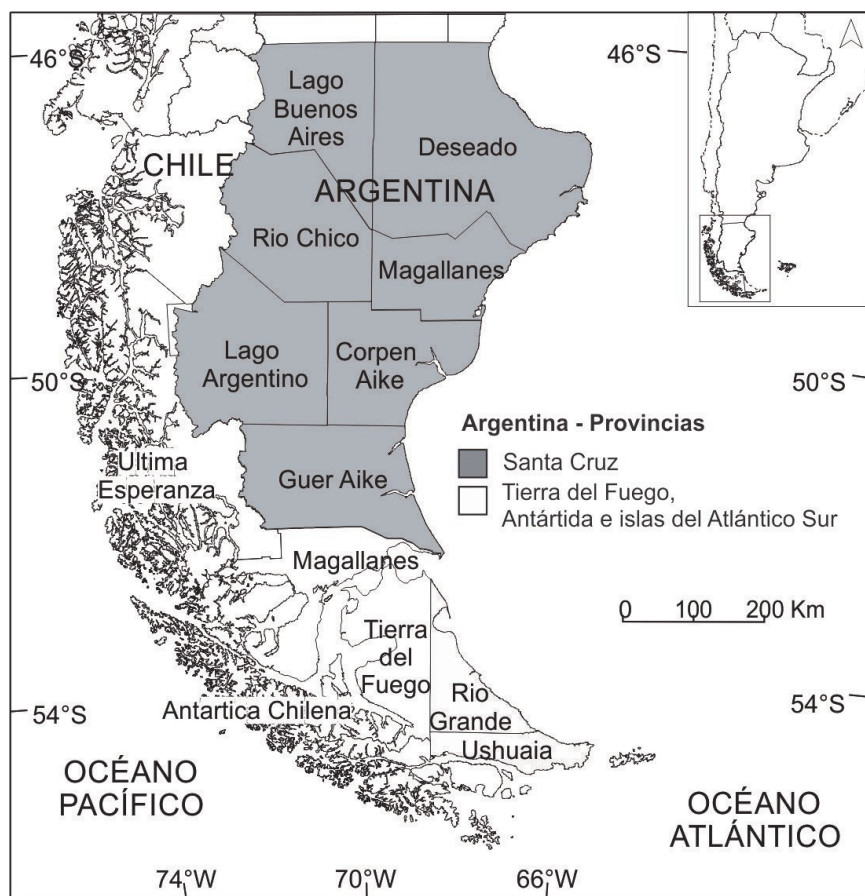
46°S
46°S
Lago Buenos Aires
Deseado
CHILE
ARGENTINA
Rio Chico
Magallanes
Lago Argentino
Corpen Aike
50°S
50°S
Argentina - Provincias
Santa Cruz
Tierra del Fuego, Antártida e islas del Atlántico Sur
Ultima Esperanza
Guer Aike
Magallanes
0 100 200 Km
Tierra del Fuego
Rio Grande
54°S
Antartica Chilena
54°S
Ushuaia
OCÉANO PACÍFICO
OCÉANO ATLÁNTICO
74°W
70°W
66°W